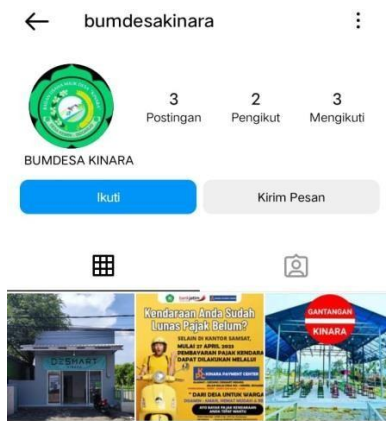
bumdesakinara

3
Postingan

2
Pengikut

3
Mengikuti

BUMDESA KINARA

Ikuti

Kirim Pesan

DESMART

Kendaraan Anda Sudah Lunas Pajak Belum?

SELAIN DI KANTOR SAMSAT, MULAI 27 APRIL 2023 PEMBAYARAN PAJAK KENDARAAN DAPAT DILAKUKAN MELALUI

KINARA PAYMENT CENTER

"DARI DESA UNTUK WARGA"

GANTANGAN

KINARA